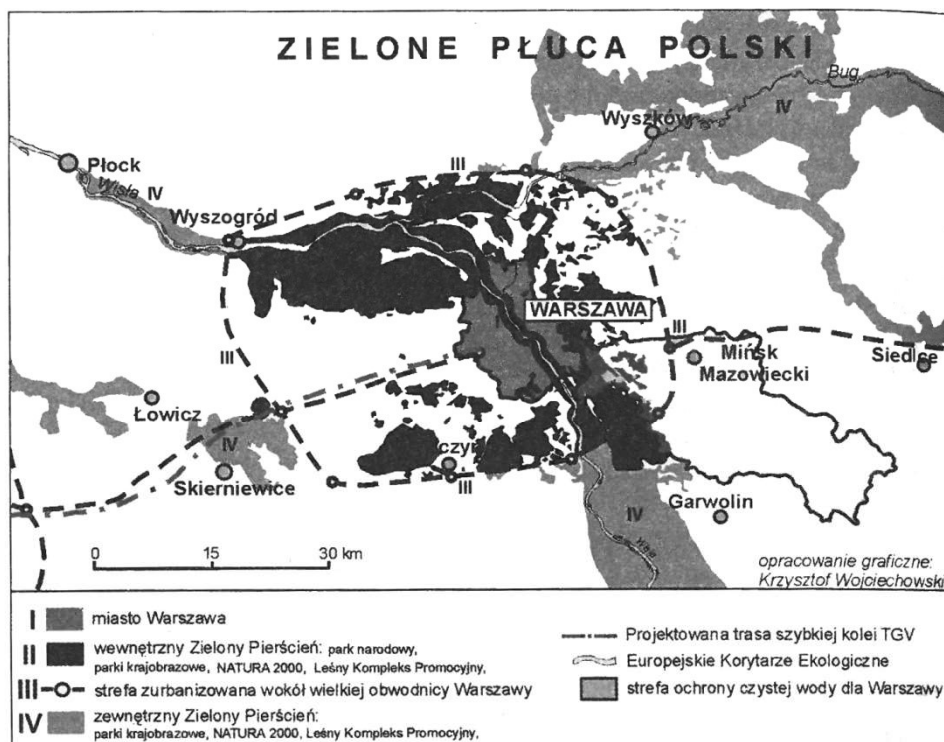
ZIELONE PŁUCA POLSKI

Bug

Wyszków

IV

Płock

Wisła IV

III

Wyszogród

WARSZAWA

I

III

Mińsk Mazowiecki

Siedlce

III

Łowicz

IV

Skierniewice

czyn

III

Garwolin

IV

Wisła

0 15 30 km

opracowanie graficzne: Krzysztof Wojciechowski

I miasto Warszawa

II wewnętrzny Zielony Pierścień: park narodowy, parki krajobrazowe, NATURA 2000, Leśny Kompleks Promocyjny,

III strefa zurbanizowana wokół wielkiej obwodnicy Warszawy

IV zewnętrzny Zielony Pierścień: parki krajobrazowe, NATURA 2000, Leśny Kompleks Promocyjny,

Projektowana trasa szybkiej kolei TGV

Europejskie Korytarze Ekologiczne

strefa ochrony czystej wody dla Warszawy